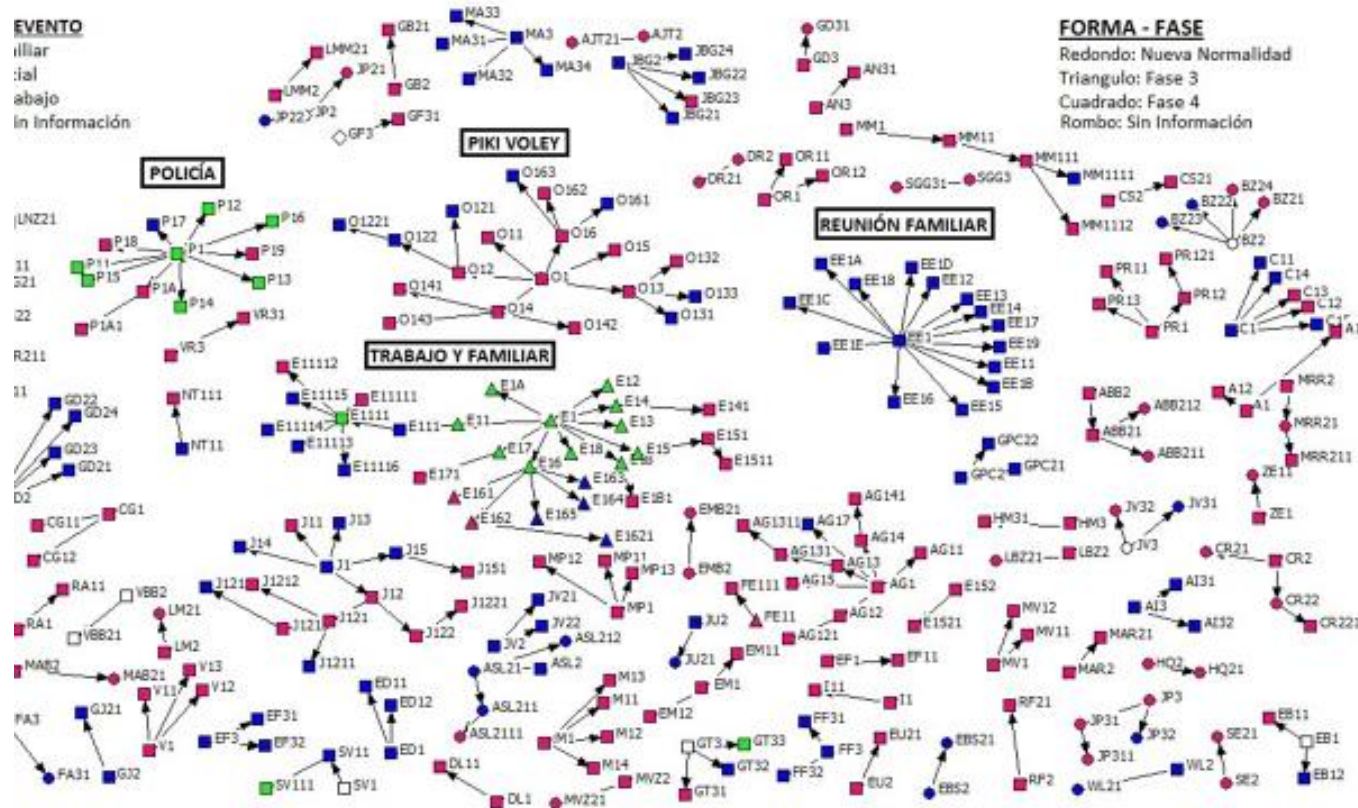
EVENTO
iliar
cial
abajo
in Información

FORMA - FASE
Redondo: Nueva Normalidad
Triangulo: Fase 3
Cuadrado: Fase 4
Rombo: Sin Información

POLICÍA
PIKI VOLEY
REUNIÓN FAMILIAR
TRABAJO Y FAMILIAR

GB21 MA33 MA31 MA3 MA32 MA34 AJT21 AJT2 JBG24 JBG2 JBG22 JBG23 JBG21 GD31 GD3 AN31 AN3
LMM21 LMM2 JP21 GB2 JP22 JP2 GF3 GF31
MM1 MM11 MM111 MM1111 MM1112 CS2 CS21 BZ24 BZ22 BZ23 BZ21 BZ2
DR2 DR21 OR11 OR12 OR1 SGG31 SGG3
O163 O162 O161 O1221 O121 O122 O11 O16 O15 O12 O1 O132 O13 O133 O141 O14 O131 O143 O142
P17 P12 P16 P18 P1 P19 P11 P15 P13 P1A P14 P1A1 VR31 VR3
LNZ21 11 521 22 R211 11
EE1A EE18 EE1D EE12 EE13 EE1C EE14 EE17 EE1E EE1 EE19 EE11 EE18 EE16 EE15
PR11 PR121 PR13 PR12 PR1 C11 C14 C13 C12 C1 C15 A1
E11112 E11115 E11111 E11114 E1111 E111 E11 E11113 E11116 E1A E12 E14 E141 E1 E13 E17 E18 E15 E151 E16 E19 E1511 E171 E163 E161 E164 E1B1 E165 E162 E1621
NT111 NT11 GD22 GD24 GD23 GD21 D2
A12 A1 MRR2 ABB2 ABB212 ABB21 ABB211 MRR21 MRR211 GPC22 GPC2 GPC21 ZE11 ZE1
CG11 CG1 CG12 J11 J13 J14 J1 J15 J151 J1212 J121 J12 J1221 J1121 J122 J1211
MP12 MP11 MP13 MP1 EMB21 EMB2 AG1311 AG17 AG141 AG14 AG131 AG13 AG15 AG1 AG11 AG12 AG121 E152 E1521
HM31 HM3 JV32 JV31 JV3 LBZ21 LBZ2 CR21 CR2 CR22 CR221 AI31 AI3 AI32
RA11 RA1 VBB2 VBB21 LM21 LM2 JV21 JV2 JV22 ASL212 ASL21 ASL2 ASL211 ASL2111 JU2 JU21 FE111 FE11 EM11 EM1 EM12
MV12 MV11 MV1 MAR21 MAR2 HQ2 HQ21 EF1 EF11 I11 I1
MAB2 MAB21 V13 V11 V12 V1 FA3 FA31 GJ21 GJ2 EF31 EF3 EF32 ED11 ED12 ED1 SV11 SV111 SV1
M13 M11 M1 M12 M14 MVZ2 MVZ21 DL11 DL1 GT3 GT33 GT32 GT31 FF31 FF3 FF32 EU21 EU2 EBS21 EBS2 RF21 RF2
JP3 JP31 JP32 JP311 SE21 SE2 EB11 EB1 EB12 WL2 WL21